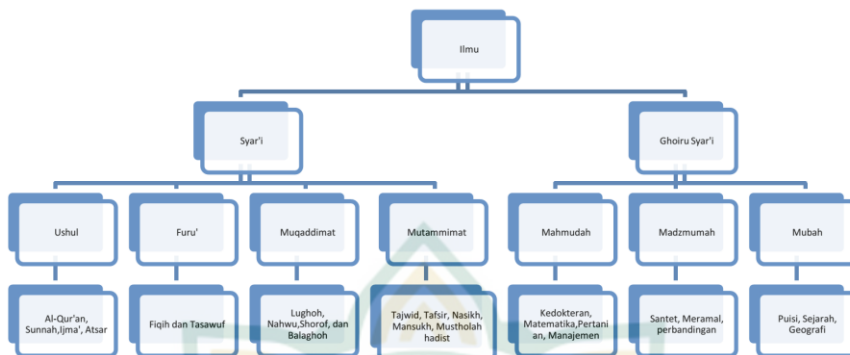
Ilmu

Syar'i

Ghoiru Syar'i

Ushul

Furu'

Muqaddimat

Mutammimat

Mahmudah

Madzmumah

Mubah

Al-Qur'an, Sunnah,Ijma', Atsar

Fiqih dan Tasawuf

Lughoh, Nahwu,Shorof, dan Balaghoh

Tajwid, Tafsir, Nasikh, Mansukh, Mustholah hadist

Kedokteran, Matematika,Pertanian, Manajemen

Santet, Meramal, perbandingan

Puisi, Sejarah, Geografi